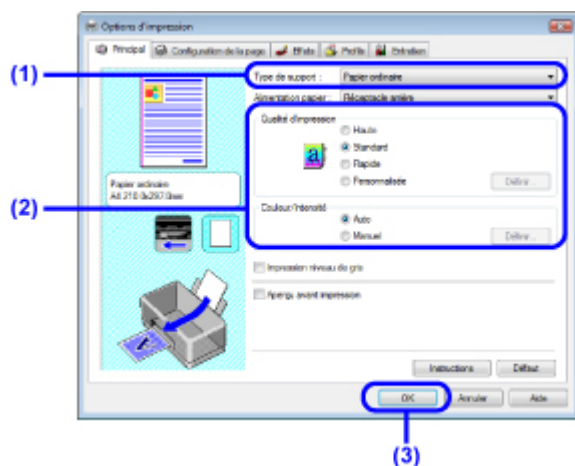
Options d'impression

Principal | Configuration de la page | Effets | Profils | Entretien

(1)

Type de support : Papier ordinaire

Alimentation papier : Réceptacle arrière

(2)

Qualité d'impression

Haute

Standard

Rapide

Personnalisée

Définir...

Papier ordinaire
A4 210.0x297.0mm

Couleur/Intensité

Auto

Manuel

Définir...

Impression niveau de gris

Aperçu avant impression

Instructions

Défaut

OK

Annuler

Aide

(3)